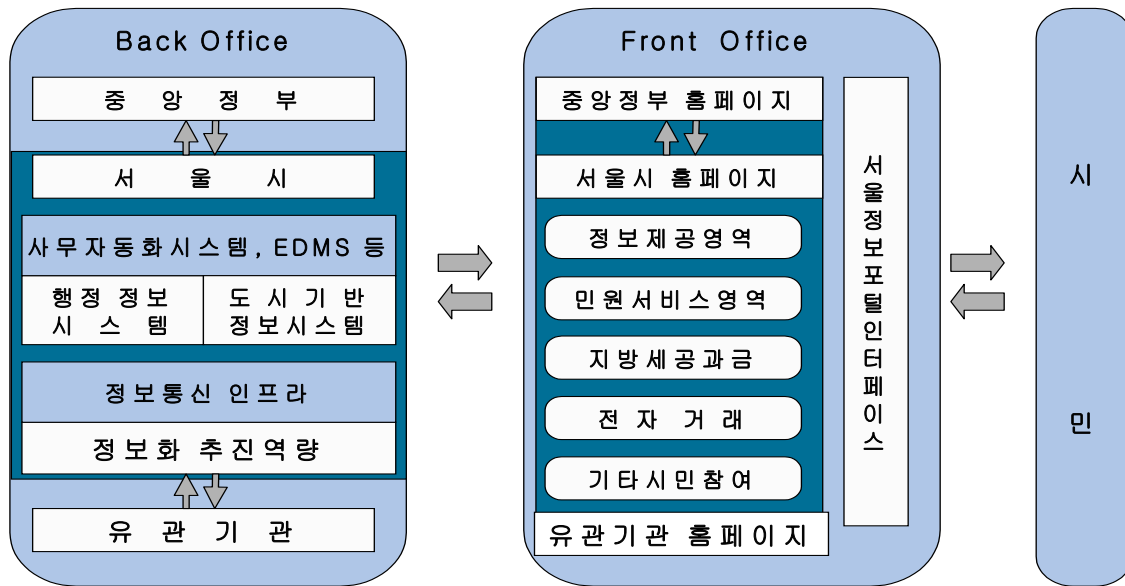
Back Office

중 앙 정 부

서 울 시

사무자동화시스템, EDMS 등

행정 정보 시 스 템

도 시 기 반 정보시스템

정보통신 인프라

정보화 추진역량

유 관 기 관

Front Office

중앙정부 홈페이지

서울시 홈페이지

정보제공영역

민원서비스영역

지방세공과금

전 자 거 래

기타시민참여

유관기관 홈페이지

서울정보포털인터페이스

시

민